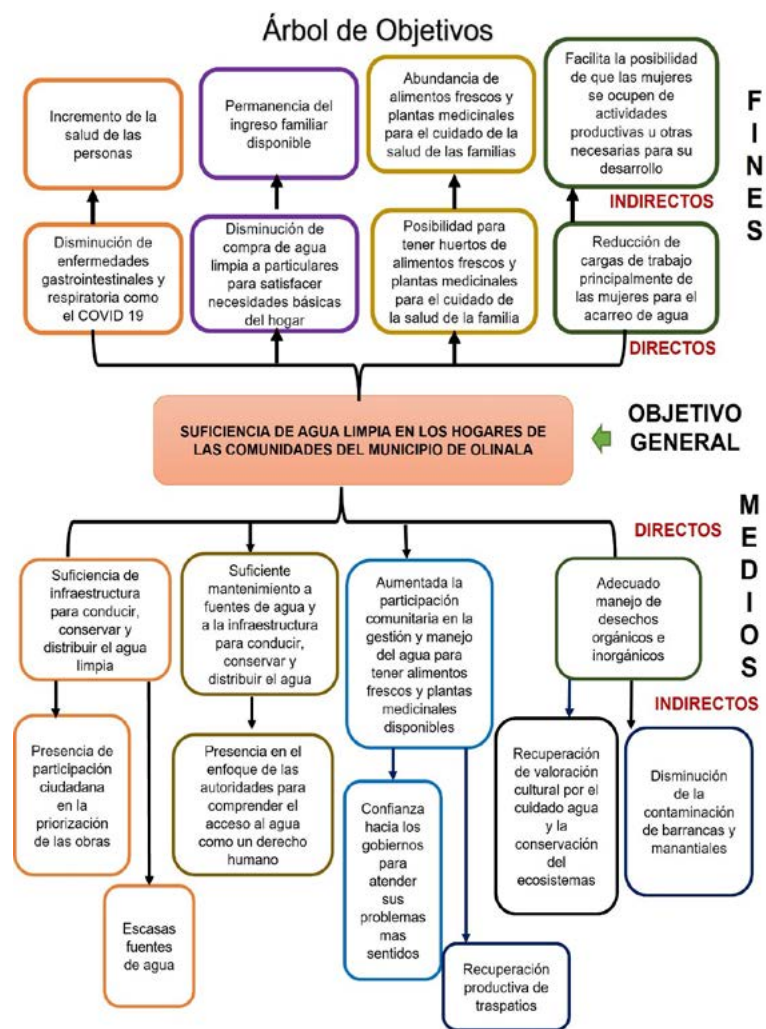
Árbol de Objetivos

Incremento de la salud de las personas

Permanencia del ingreso familiar disponible

Abundancia de alimentos frescos y plantas medicinales para el cuidado de la salud de las familias

Facilita la posibilidad de que las mujeres se ocupen de actividades productivas u otras necesarias para su desarrollo

FINES

INDIRECTOS

Disminución de enfermedades gastrointestinales y respiratoria como el COVID 19

Disminución de compra de agua limpia a particulares para satisfacer necesidades básicas del hogar

Posibilidad para tener huertos de alimentos frescos y plantas medicinales para el cuidado de la salud de la familia

Reducción de cargas de trabajo principalmente de las mujeres para el acarreo de agua

DIRECTOS

SUFICIENCIA DE AGUA LIMPIA EN LOS HOGARES DE LAS COMUNIDADES DEL MUNICIPIO DE OLINALA

OBJETIVO GENERAL

MEDIOS

DIRECTOS

Suficiencia de infraestructura para conducir, conservar y distribuir el agua limpia

Suficiente mantenimiento a fuentes de agua y a la infraestructura para conducir, conservar y distribuir el agua

Aumentada la participación comunitaria en la gestión y manejo del agua para tener alimentos frescos y plantas medicinales disponibles

Adecuado manejo de desechos orgánicos e inorgánicos

INDIRECTOS

Presencia de participación ciudadana en la priorización de las obras

Presencia en el enfoque de las autoridades para comprender el acceso al agua como un derecho humano

Recuperación de valoración cultural por el cuidado agua y la conservación del ecosistemas

Disminución de la contaminación de barrancas y manantiales

Confianza hacia los gobiernos para atender sus problemas mas sentidos

Escasas fuentes de agua

Recuperación productiva de traspatios